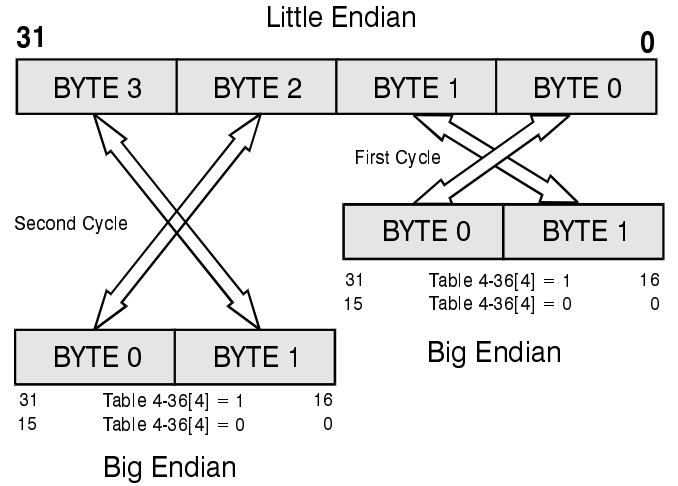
Little Endian

31

0

| BYTE 3 | BYTE 2 | BYTE 1 | BYTE 0 |
|---|---|---|---|

First Cycle

Second Cycle

| BYTE 0 | BYTE 1 |
|---|---|

31 Table 4-36[4] = 1 16
15 Table 4-36[4] = 0 0

Big Endian

| BYTE 0 | BYTE 1 |
|---|---|

31 Table 4-36[4] = 1 16
15 Table 4-36[4] = 0 0

Big Endian